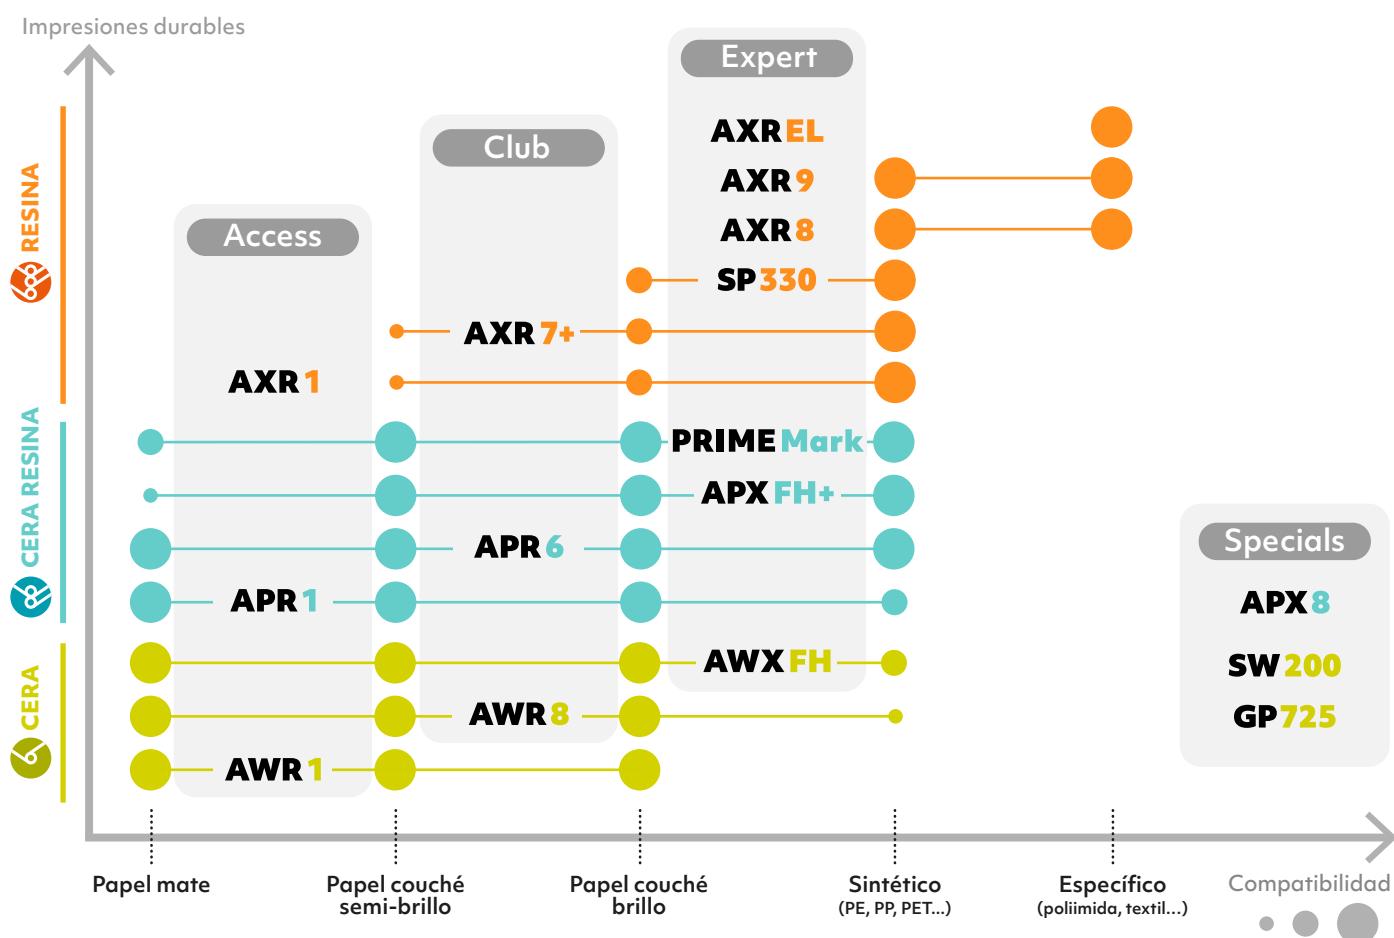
Impresiones durables

RESINA

CERA RESINA

CERA

Expert

AXR EL

AXR 9

AXR 8

SP 330

Club

AXR 7+

Access

AXR 1

PRIME Mark

APX FH+

APR 6

APR 1

AWX FH

AWR 8

AWR 1

Specials

APX 8

SW 200

GP 725

Papel mate

Papel couché semi-brillo

Papel couché brillo

Sintético
(PE, PP, PET...)

Específico
(poliimida, textil...)

Compatibilidad